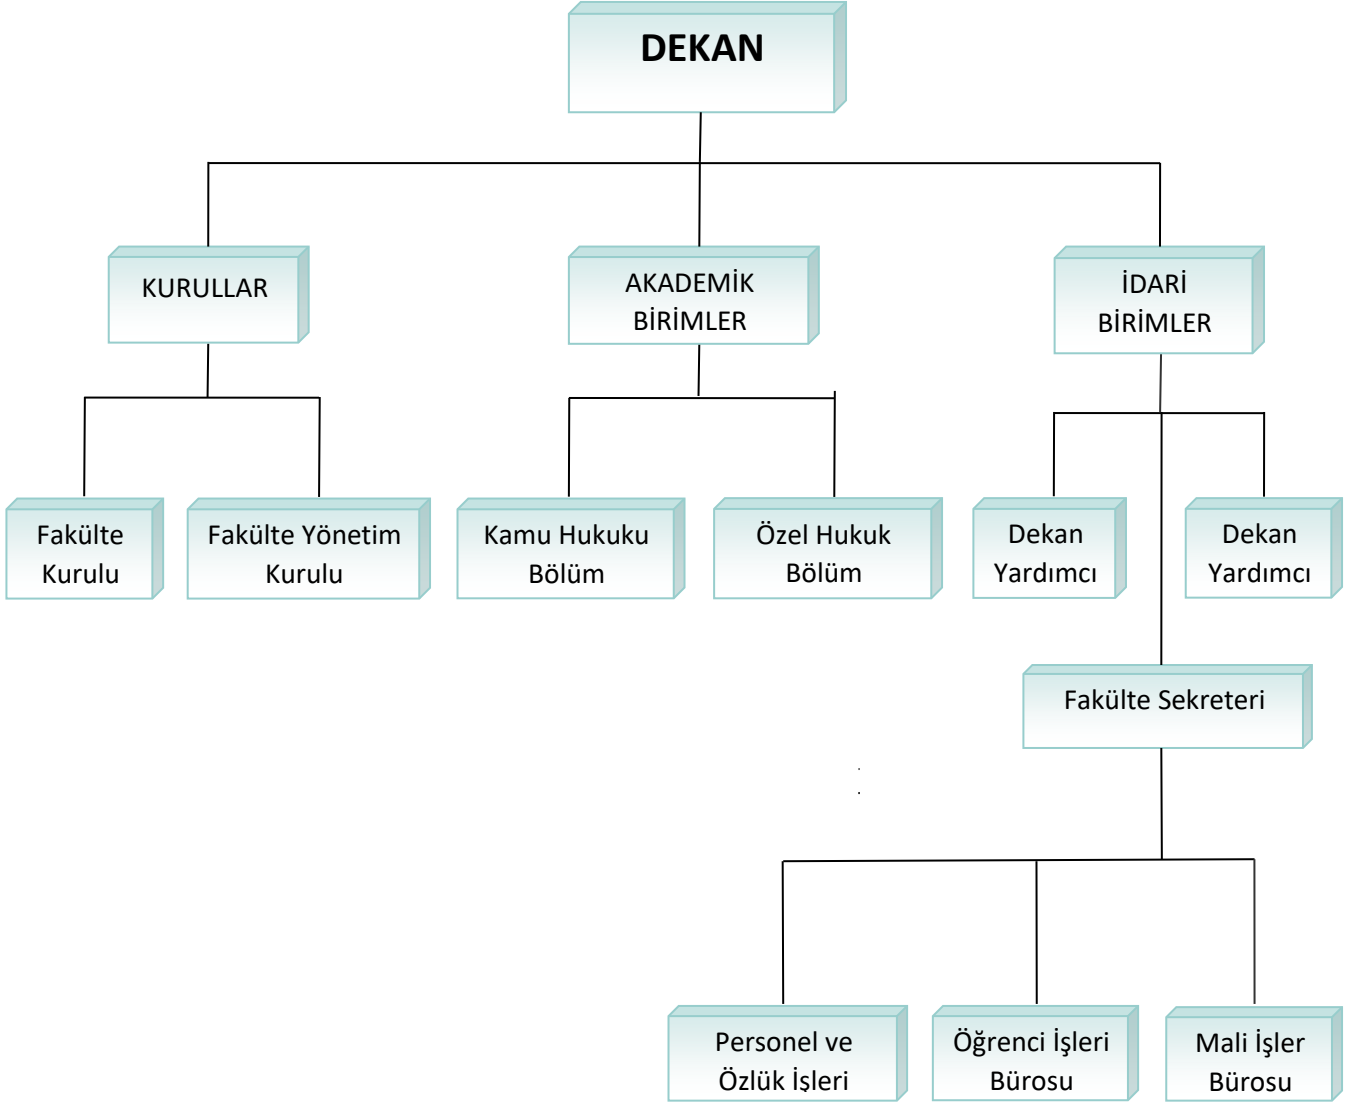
DEKAN

KURULLAR

AKADEMİK BİRİMLER

İDARİ BİRİMLER

Fakülte Kurulu

Fakülte Yönetim Kurulu

Kamu Hukuku Bölüm

Özel Hukuk Bölüm

Dekan Yardımcı

Dekan Yardımcı

Fakülte Sekreteri

Personel ve Özlük İşleri

Öğrenci İşleri Bürosu

Mali İşler Bürosu